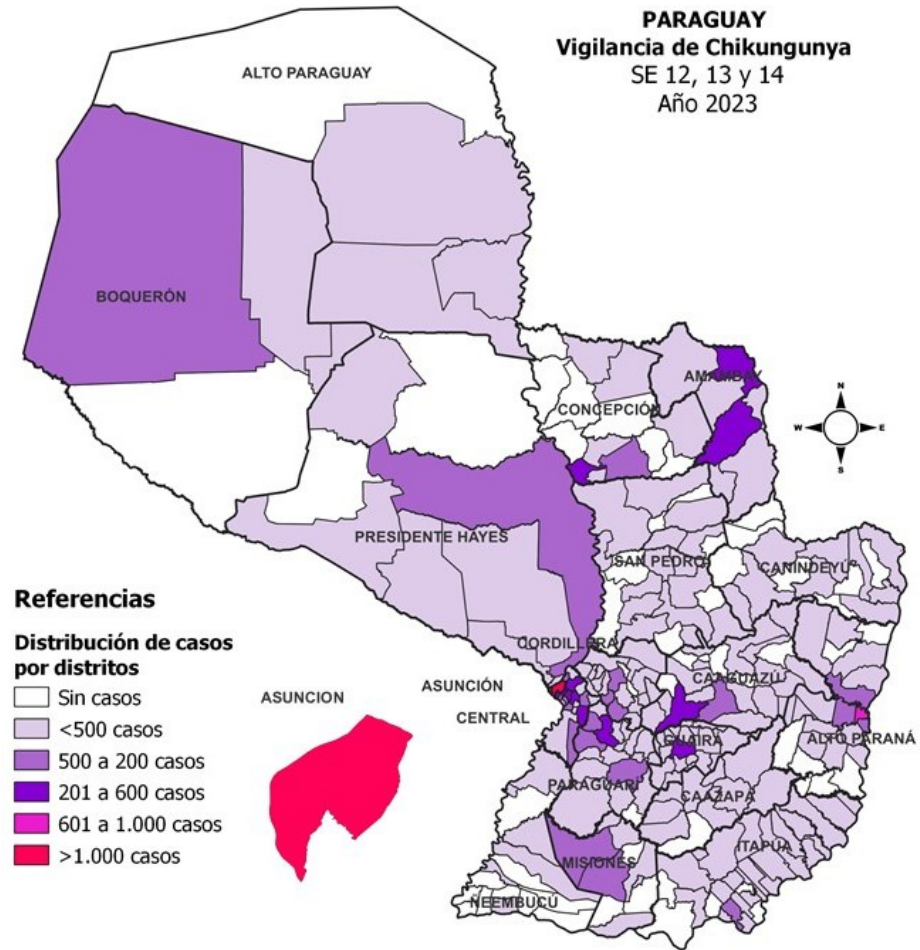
**PARAGUAY**
**Vigilancia de Chikungunya**
SE 12, 13 y 14
Año 2023

ALTO PARAGUAY
BOQUERÓN
AMAMBAY
CONCEPCIÓN
N
W
E
S
PRESIDENTE HAYES
SAN PEDRO
CANINDEYÚ
CORDILLERA
ASUNCION
ASUNCIÓN
CENTRAL
CAAGUAZÚ
ALTO PARANÁ
GUAIRÁ
PARAGUARÍ
CAAZAPÁ
MISIONES
ITAPÚA
ÑEEMBUCÚ

**Referencias**

**Distribución de casos por distritos**
Sin casos
<500 casos
500 a 200 casos
201 a 600 casos
601 a 1.000 casos
>1.000 casos